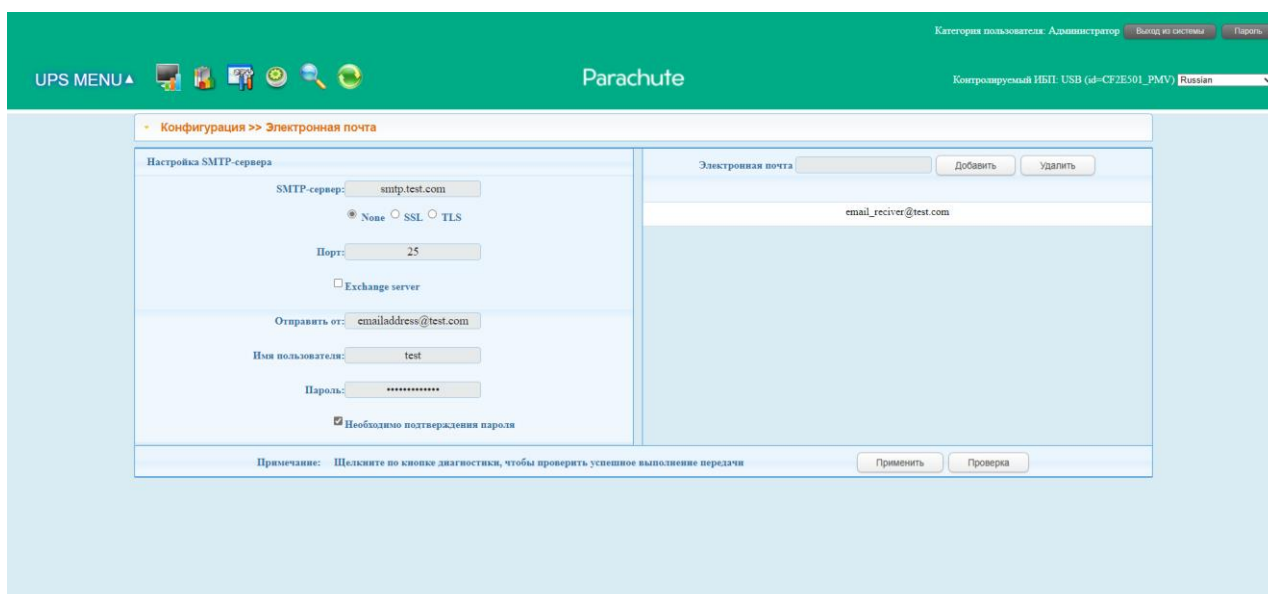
Категория пользователя: Администратор Выход из системы Пароль

UPS MENU▲

Parachute

Контролируемый ИБП: USB (id=CF2E501_PMV) Russian

Конфигурация >> Электронная почта

Настройка SMTP-сервера

SMTP-сервер: smtp.test.com

None SSL TLS

Порт: 25

Exchange server

Отправить от: emailaddress@test.com

Имя пользователя: test

Пароль: ••••••••••••••

Необходимо подтверждения пароля

Электронная почта Добавить Удалить

email_reciver@test.com

Примечание: Щелкните по кнопке диагностики, чтобы проверить успешное выполнение передачи

Применить Проверка